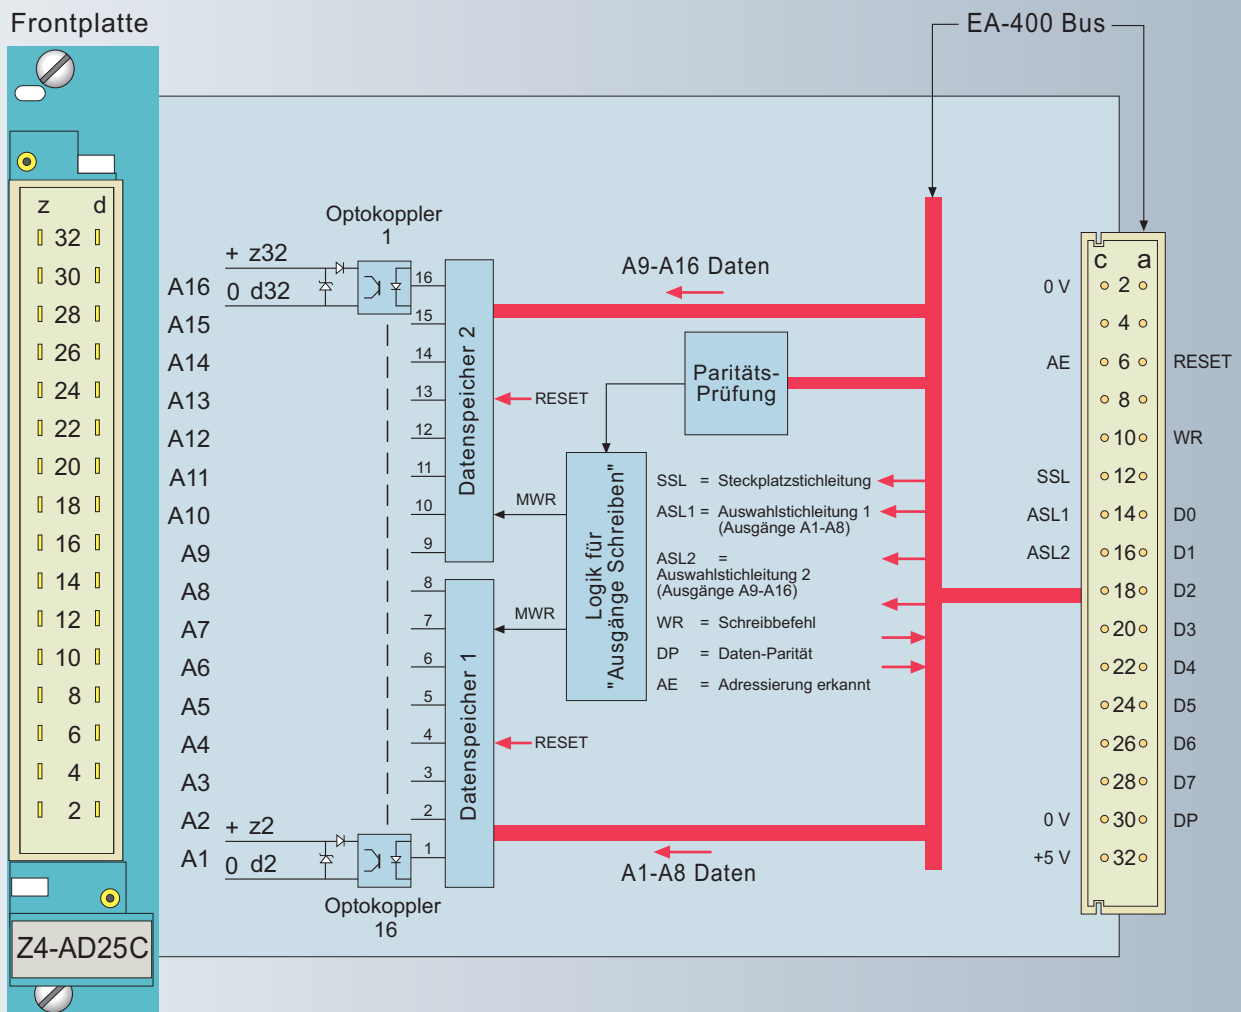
Frontplatte

EA-400 Bus

z d
32
30
28
26
24
22
20
18
16
14
12
10
8
6
4
2

Z4-AD25C

Optokoppler 1

+ z32
0 d32

A16
A15
A14
A13
A12
A11
A10
A9
A8
A7
A6
A5
A4
A3
A2
A1

+ z2
0 d2

Optokoppler 16

16
15
14
13
12
11
10
9
8
7
6
5
4
3
2
1

Datenspeicher 2

Datenspeicher 1

RESET

RESET

MWR

MWR

A9-A16 Daten

A1-A8 Daten

Paritäts-Prüfung

Logik für "Ausgänge Schreiben"

SSL = Steckplatzstichleitung
ASL1 = Auswahlstichleitung 1 (Ausgänge A1-A8)
ASL2 = Auswahlstichleitung 2 (Ausgänge A9-A16)
WR = Schreibbefehl
DP = Daten-Parität
AE = Adressierung erkannt

c a
0 V 2
4
AE 6 RESET
8
10 WR
SSL 12
ASL1 14 D0
ASL2 16 D1
18 D2
20 D3
22 D4
24 D5
26 D6
28 D7
0 V 30 DP
+5 V 32